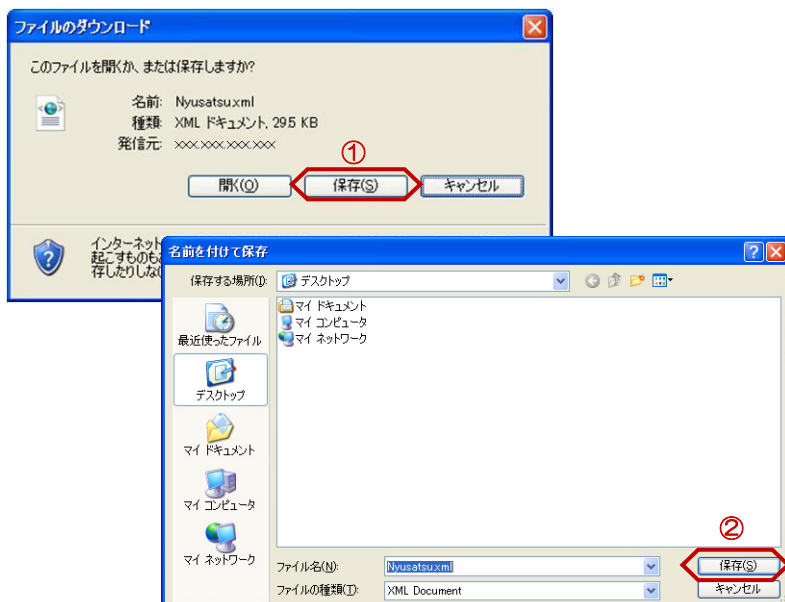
ファイルのダウンロード

このファイルを開くか、または保存しますか?

名前: Nyusatsu.xml
種類: XML ドキュメント, 29.5 KB
発信元: xxx.xxx.xxx.xxx

①

開く(O) 保存(S) キャンセル

インターネット
起こすものも
存したりしな

名前を付けて保存

保存する場所(I): デスクトップ

マイ ドキュメント
マイ コンピュータ
マイ ネットワーク

最近使ったファイル
デスクトップ
マイ ドキュメント
マイ コンピュータ
マイ ネットワーク

②

ファイル名(N): Nyusatsu.xml
ファイルの種類(T): XML Document

保存(S)
キャンセル